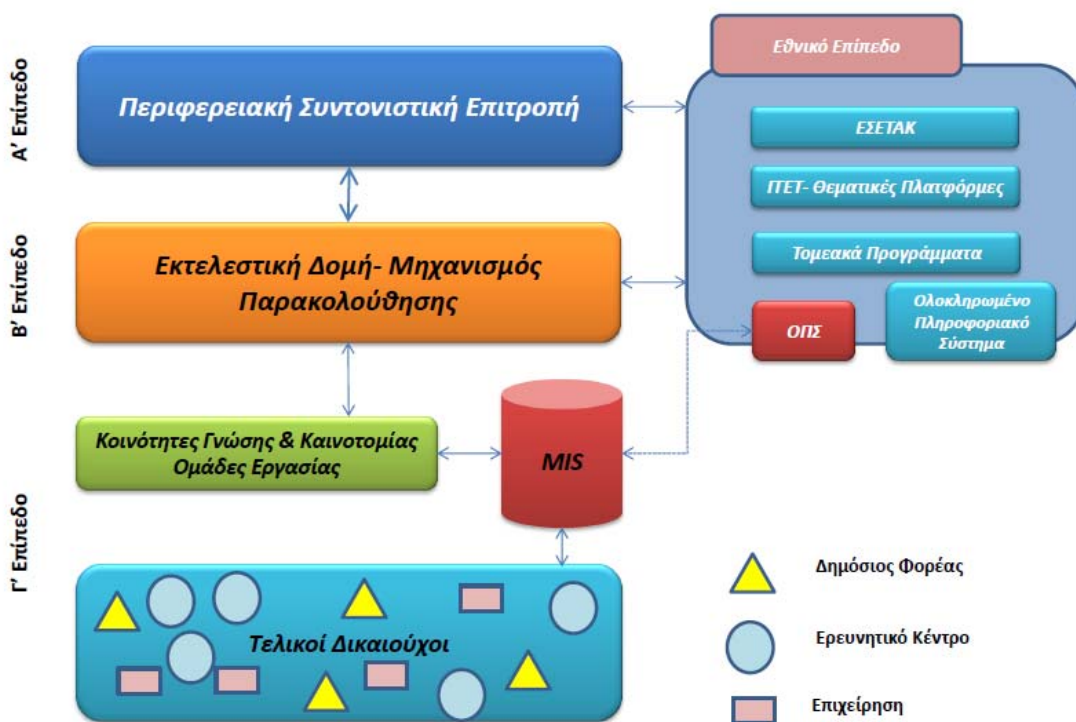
Α' Επίπεδο

Περιφερειακή Συντονιστική Επιτροπή

Β' Επίπεδο

Εκτελεστική Δομή- Μηχανισμός Παρακολούθησης

Γ' Επίπεδο

Κοινότητες Γνώσης & Καινοτομίας Ομάδες Εργασίας

MIS

Τελικοί Δικαιούχοι

Εθνικό Επίπεδο

ΕΣΕΤΑΚ

ΙΤΕΤ- Θεματικές Πλατφόρμες

Τομεακά Προγράμματα

ΟΠΣ

Ολοκληρωμένο Πληροφοριακό Σύστημα

Δημόσιος Φορέας

Ερευνητικό Κέντρο

Επιχείρηση